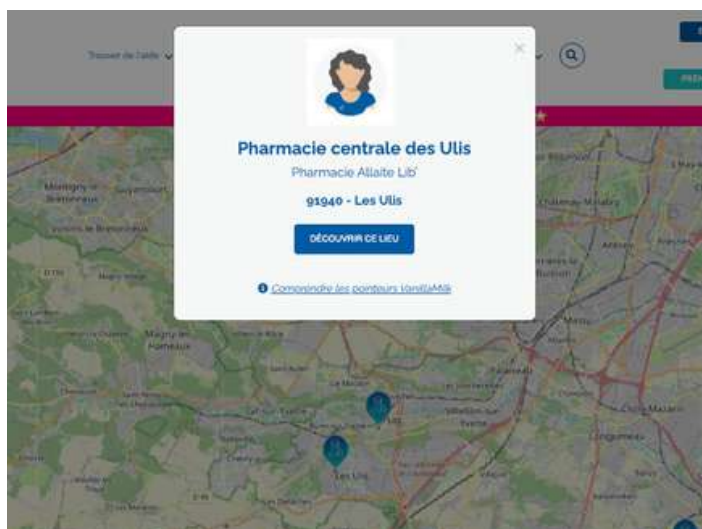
Trouver de l'aide

×

Pharmacie centrale des Ulis

Pharmacie Allaite Lib'

91940 - Les Ulis

DÉCOUVRIR CE LIEU

Comprendre les pointeurs VanillaMilk

Montigny-le-Bretonneux

Magny-les-Hameaux

Les Ulis

Massy

Longjumeau